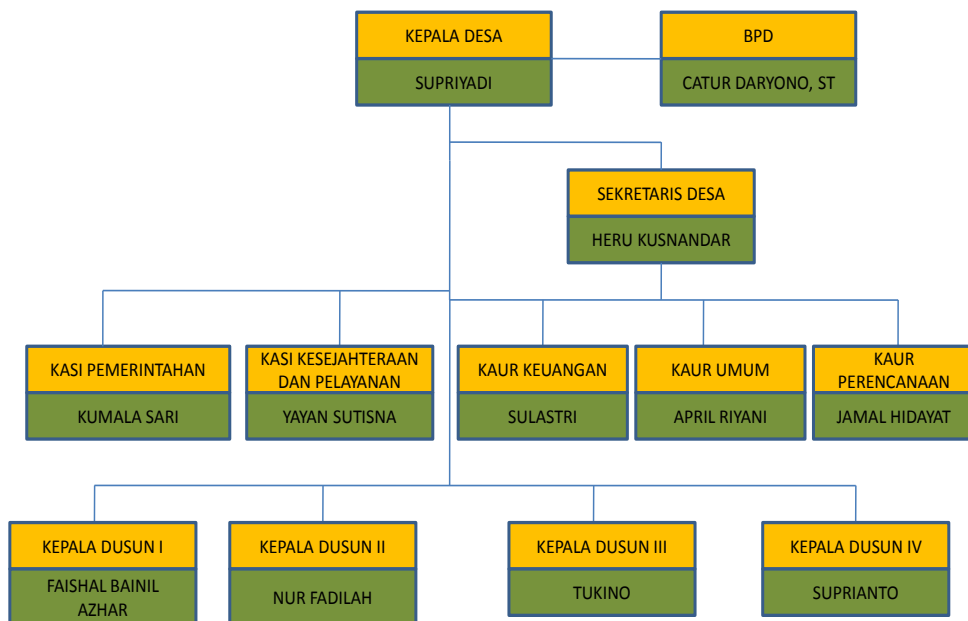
KEPALA DESA
SUPRIYADI

BPD
CATUR DARYONO, ST

SEKRETARIS DESA
HERU KUSNANDAR

KASI PEMERINTAHAN
KUMALA SARI

KASI KESEJAHTERAAN DAN PELAYANAN
YAYAN SUTISNA

KAUR KEUANGAN
SULASTRI

KAUR UMUM
APRIL RIYANI

KAUR PERENCANAAN
JAMAL HIDAYAT

KEPALA DUSUN I
FAISHAL BAINIL AZHAR

KEPALA DUSUN II
NUR FADILAH

KEPALA DUSUN III
TUKINO

KEPALA DUSUN IV
SUPRIANTO